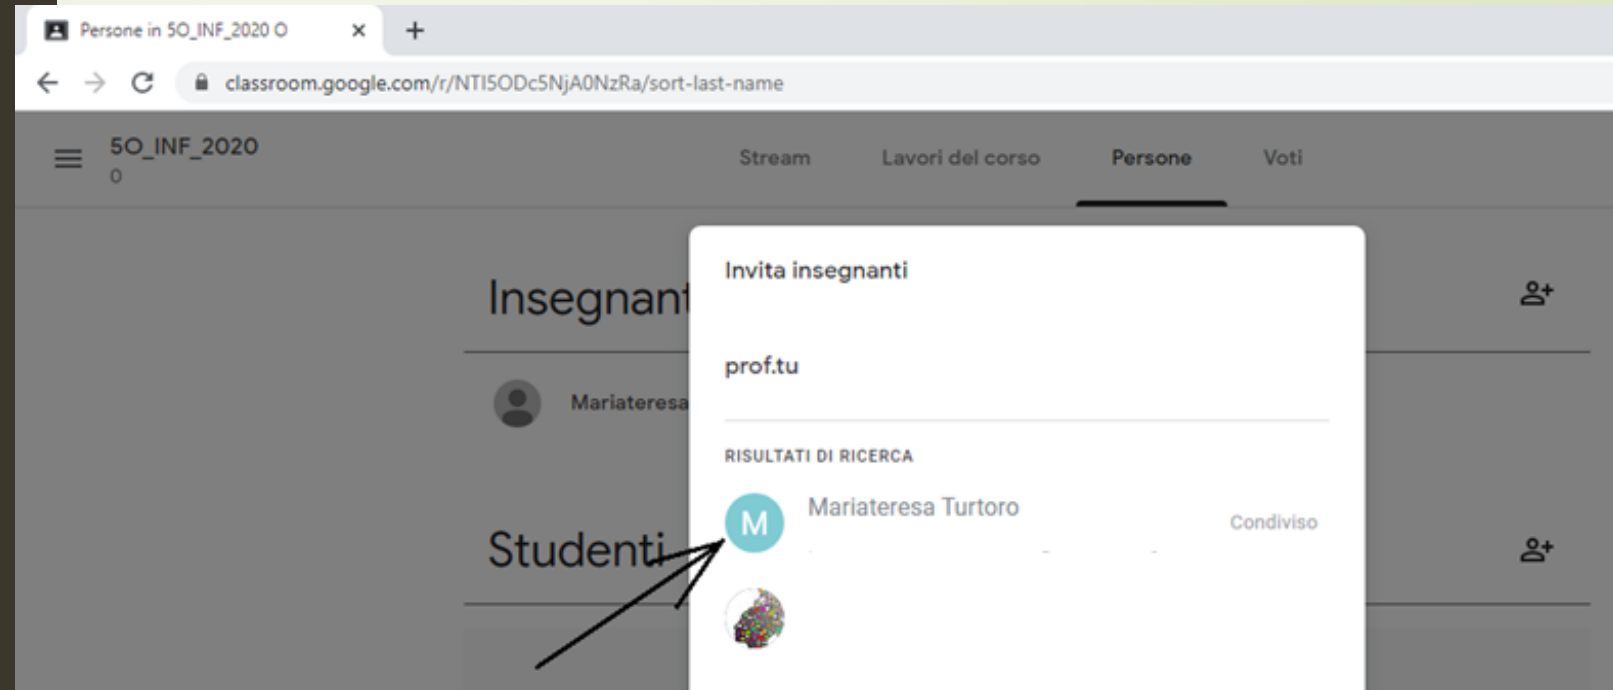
Persone in 5O_INF_2020 O ×
+
classroom.google.com/r/NTI5ODc5NjA0NzRa/sort-last-name

5O_INF_2020
0

Stream Lavori del corso Persone Voti

Insegnant

Mariateresa

Studenti

Invita insegnanti

prof.tu

RISULTATI DI RICERCA

M Mariateresa Turtoro Condiviso